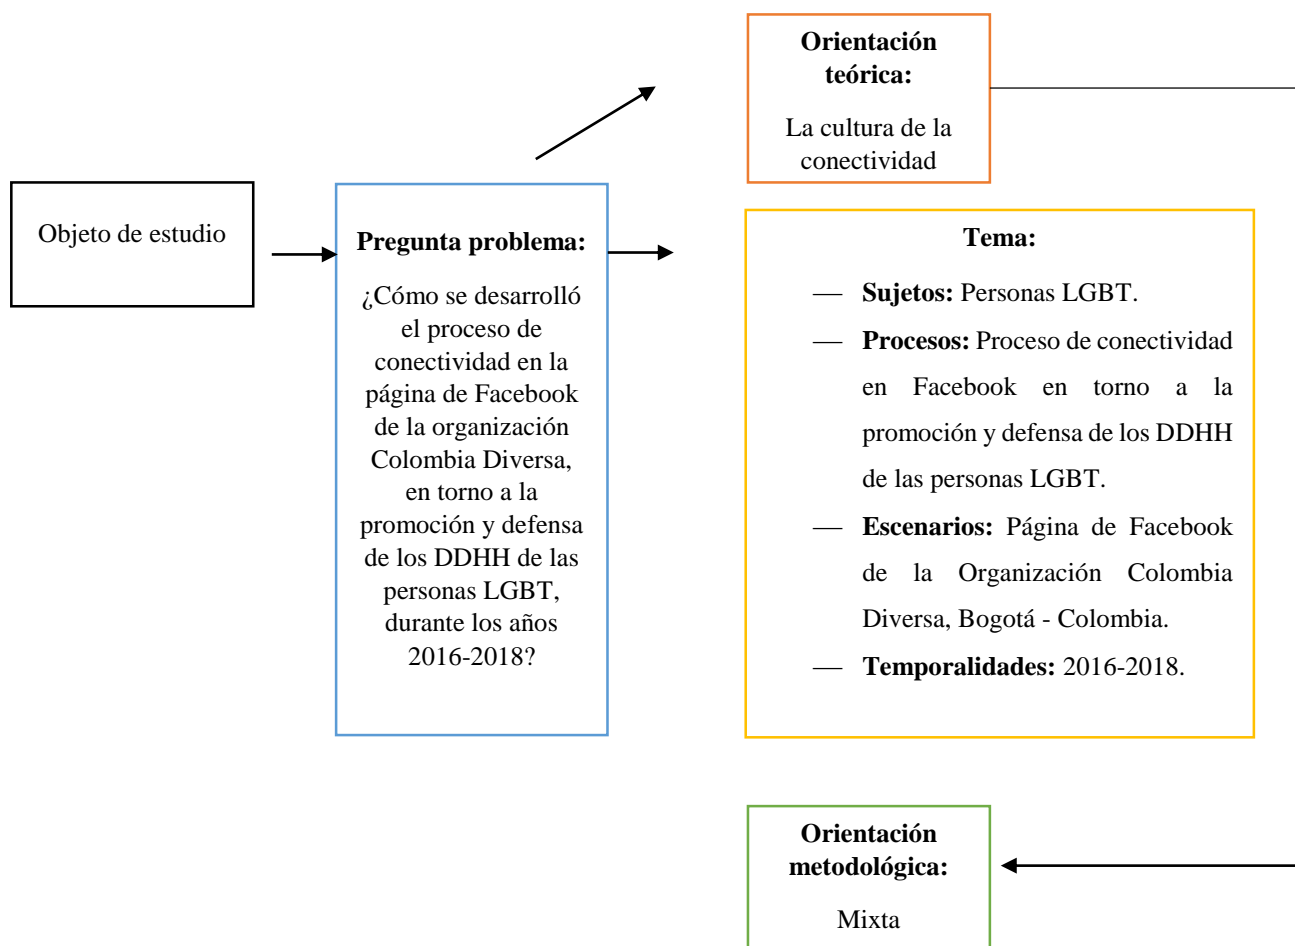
Objeto de estudio

Pregunta problema:

¿Cómo se desarrolló el proceso de conectividad en la página de Facebook de la organización Colombia Diversa, en torno a la promoción y defensa de los DDHH de las personas LGBT, durante los años 2016-2018?

Orientación teórica:

La cultura de la conectividad

Tema:

— Sujetos: Personas LGBT.
— Procesos: Proceso de conectividad en Facebook en torno a la promoción y defensa de los DDHH de las personas LGBT.
— Escenarios: Página de Facebook de la Organización Colombia Diversa, Bogotá - Colombia.
— Temporalidades: 2016-2018.

Orientación metodológica:

Mixta